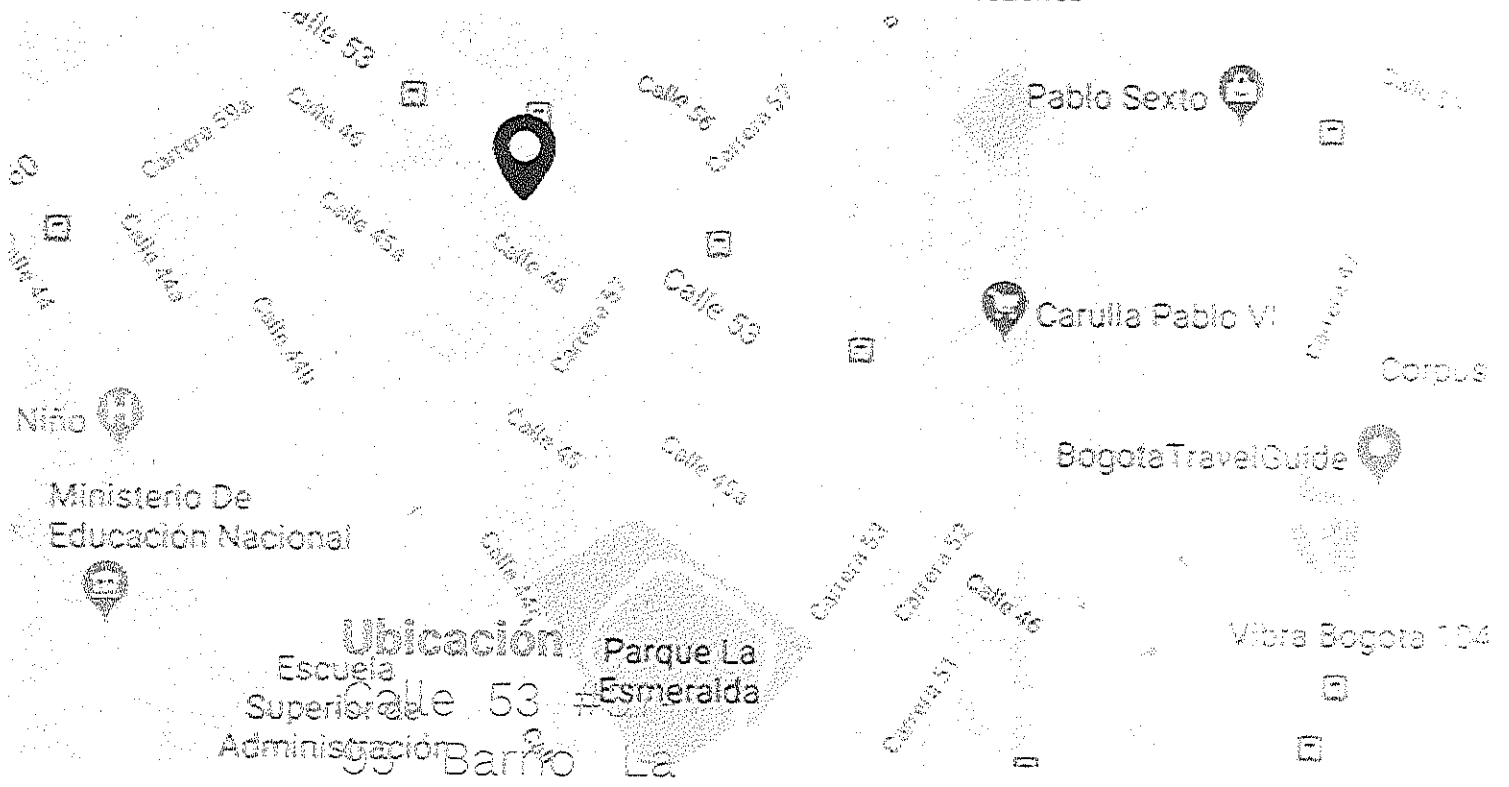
Calle 53
Carrera 50A
Calle 46
Calle 56
Carrera 57
Pablo Sexto
Calle 45A
Calle 46
Calle 53
Carrera 53
Calle 44A
Calle 44
Calle 44A
Carulla Pablo VI
Corpus
Niño
Calle 45
Calle 45A
BogotaTravelGuide
Ministerio De Educación Nacional
Calle 44A
Carrera 53
Carrera 52
Calle 46
Carrera 51
Ubicación
Calle 53 #
Barrio La
Escuela Superior de Administración
Parque La Esmeralda
Vibra Bogota 104